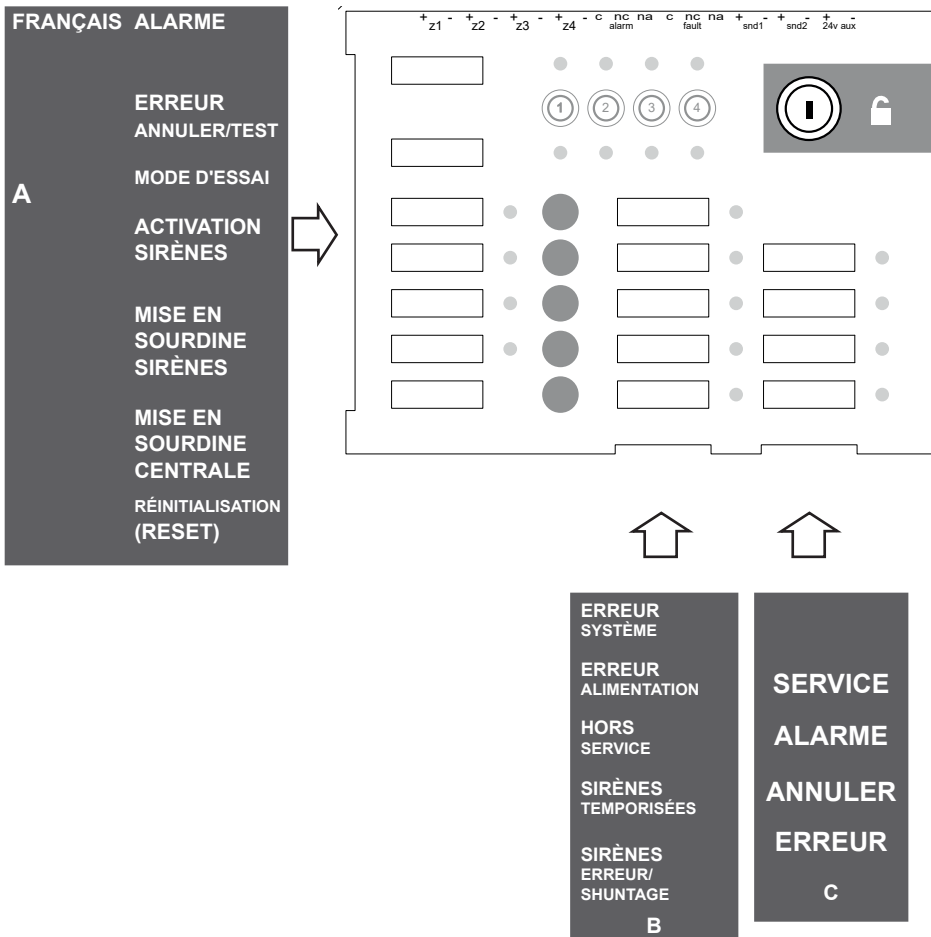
FRANÇAIS ALARME

ERREUR
ANNULER/TEST

MODE D'ESSAI

A

ACTIVATION
SIRÈNES

MISE EN
SOURDINE
SIRÈNES

MISE EN
SOURDINE
CENTRALE

RÉINITIALISATION
(RESET)

+ - + - + - + - c nc na c nc na + - + - + -
z1 z2 z3 z4 alarm fault snd1 snd2 24v aux

1 2 3 4

ERREUR
SYSTÈME

ERREUR
ALIMENTATION

HORS
SERVICE

SIRÈNES
TEMPORISÉES

SIRÈNES
ERREUR/
SHUNTAGE

B

SERVICE

ALARME

ANNULER

ERREUR

C